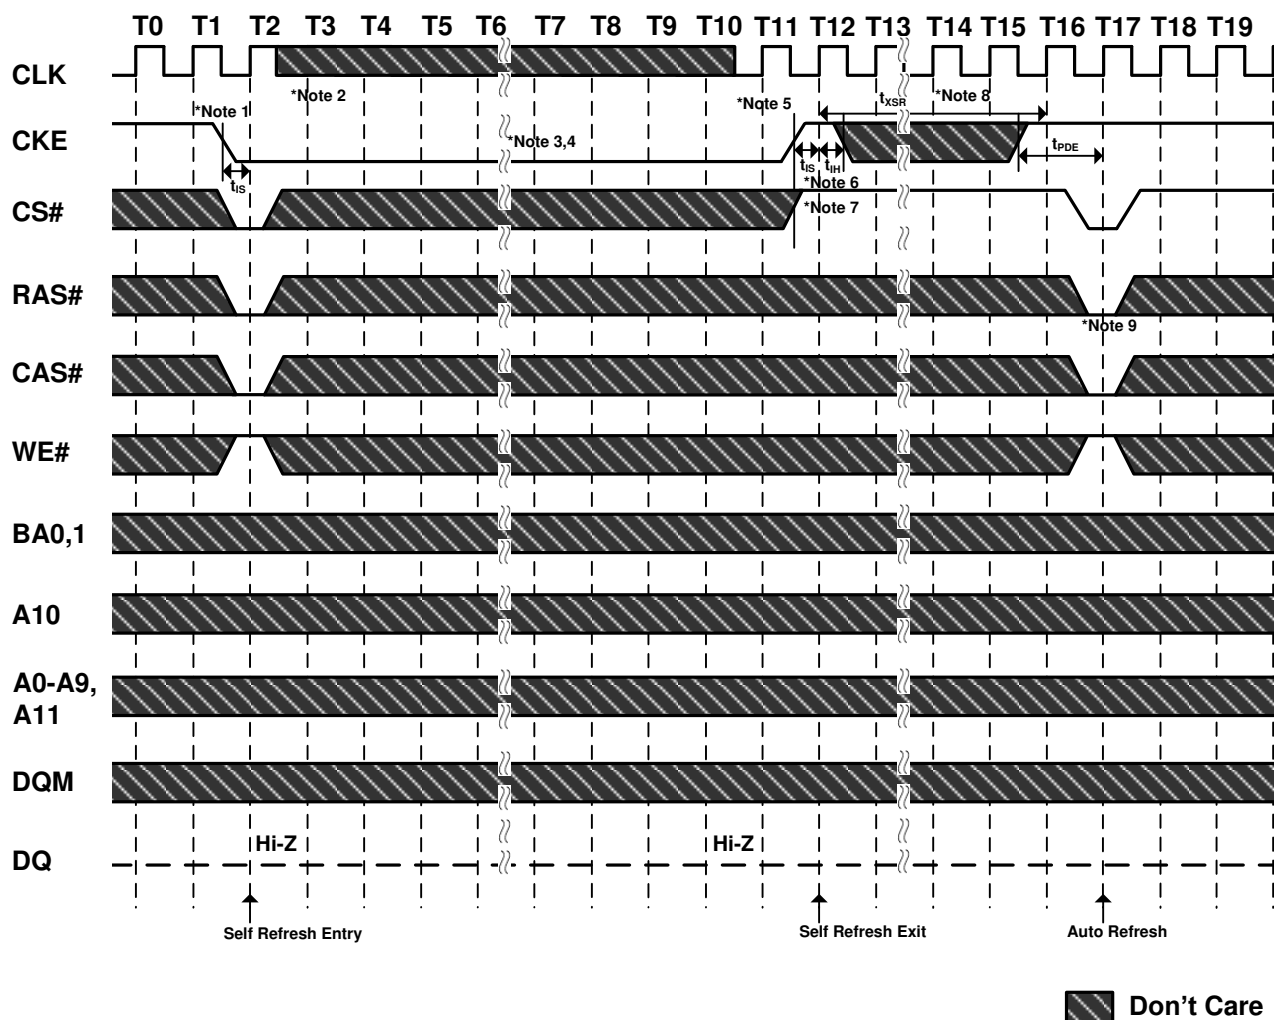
T0 T1 T2 T3 T4 T5 T6 T7 T8 T9 T10 T11 T12 T13 T14 T15 T16 T17 T18 T19

CLK
*Note 2

CKE
*Note 1
$t_{IS}$
*Note 3,4
*Note 5
$t_{XSR}$
*Note 8
$t_{IS}$ $t_{IH}$
*Note 6
$t_{PDE}$

CS#
*Note 7

RAS#
*Note 9

CAS#

WE#

BA0,1

A10

A0-A9, A11

DQM

DQ
Hi-Z
Hi-Z

Self Refresh Entry
Self Refresh Exit
Auto Refresh

Don’t Care